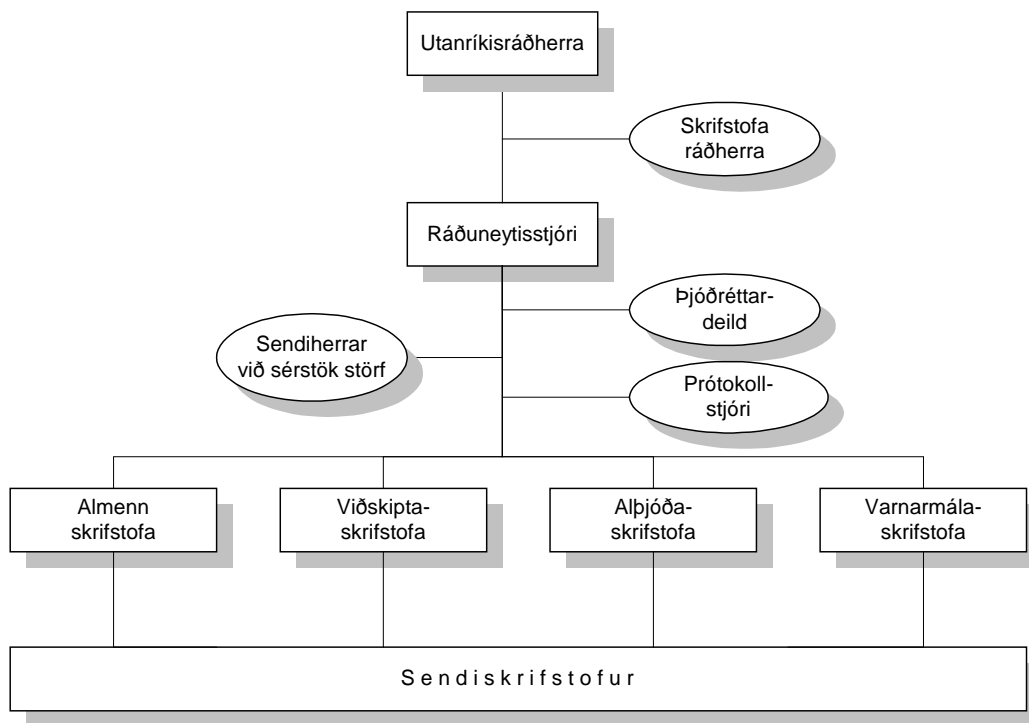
Utanríkisráðherra

Skrifstofa ráðherra

Ráðuneytisstjóri

Þjóðréttardeild

Sendiherrar við sérstök störf

Prótokollstjóri

Almenn skrifstofa

Viðskiptaskrifstofa

Alþjóðaskrifstofa

Varnarmálaskrifstofa

S e n d i s k r i f s t o f u r